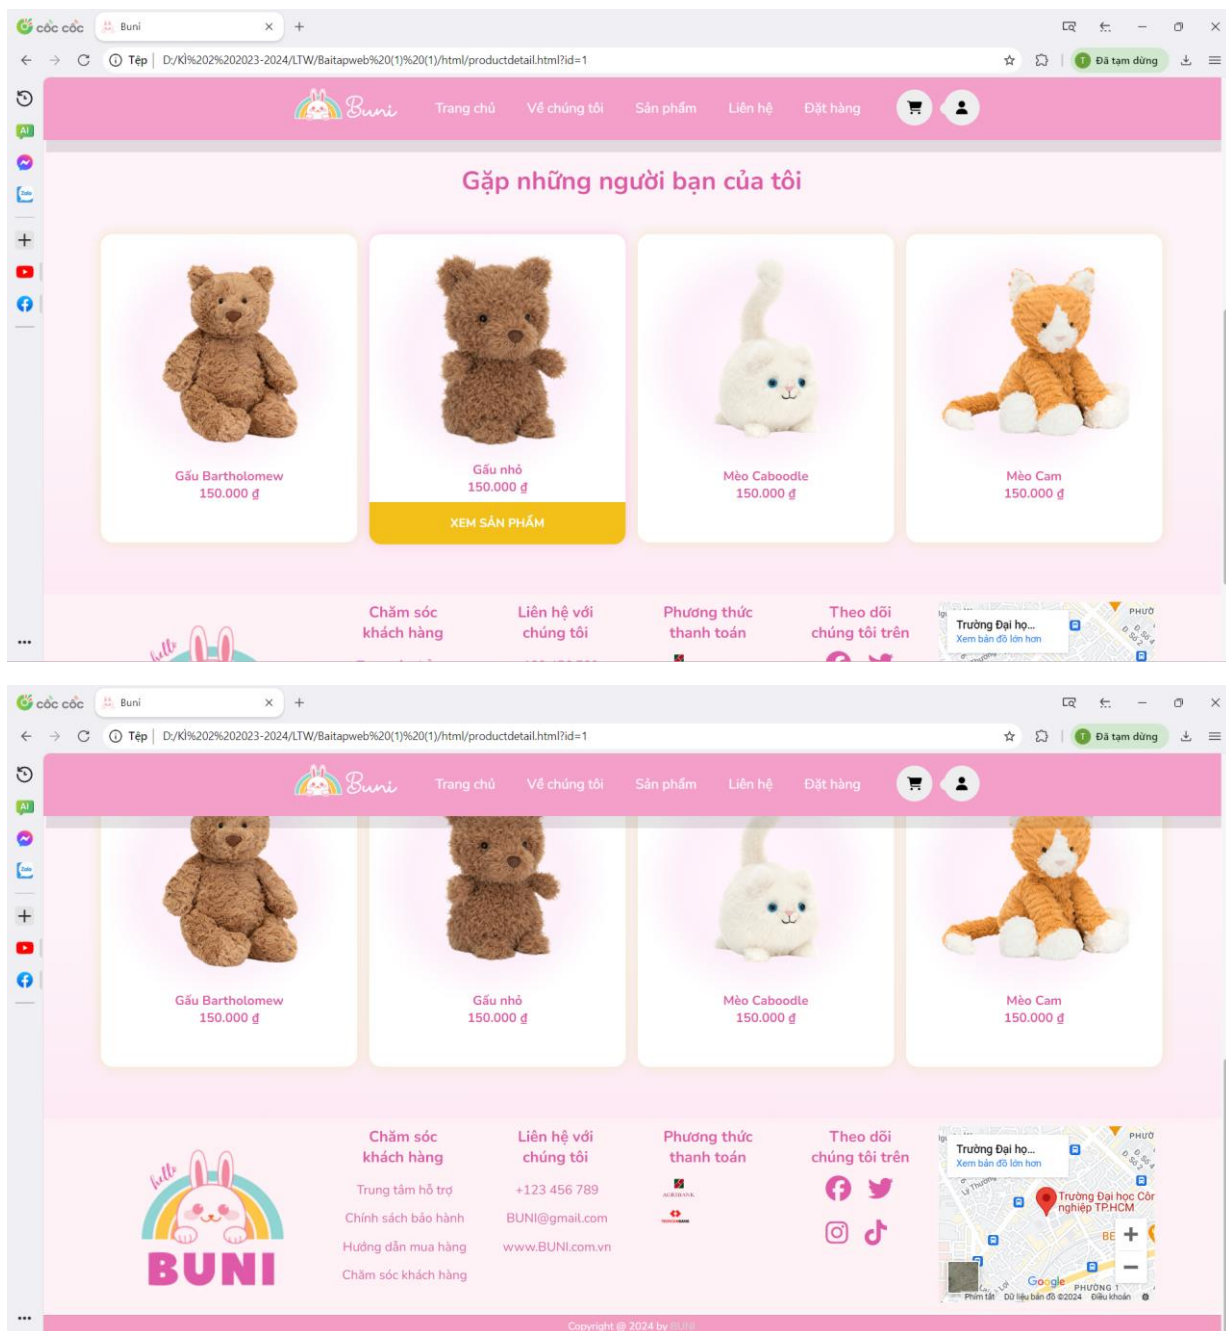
cốc cốc Buni
Tệp | D:/Kì%202%202023-2024/LTW/Baitapweb%20(1)%20(1)/html/productdetail.html?id=1
Đã tạm dừng

Buni Trang chủ Về chúng tôi Sản phẩm Liên hệ Đặt hàng

Gặp những người bạn của tôi

Gấu Bartholomew
150.000 đ

Gấu nhỏ
150.000 đ
XEM SẢN PHẨM

Mèo Caboodle
150.000 đ

Mèo Cam
150.000 đ

Chăm sóc khách hàng
Liên hệ với chúng tôi
Phương thức thanh toán
Theo dõi chúng tôi trên
Trường Đại họ...
Xem bản đồ lớn hơn

cốc cốc Buni
Tệp | D:/Kì%202%202023-2024/LTW/Baitapweb%20(1)%20(1)/html/productdetail.html?id=1
Đã tạm dừng

Buni Trang chủ Về chúng tôi Sản phẩm Liên hệ Đặt hàng

Gấu Bartholomew
150.000 đ

Gấu nhỏ
150.000 đ

Mèo Caboodle
150.000 đ

Mèo Cam
150.000 đ

hello
BUNI

Chăm sóc khách hàng
Trung tâm hỗ trợ
Chính sách bảo hành
Hướng dẫn mua hàng
Chăm sóc khách hàng

Liên hệ với chúng tôi
+123 456 789
BUNI@gmail.com
www.BUNI.com.vn

Phương thức thanh toán
AGRIBANK
TECHCOMBANK

Theo dõi chúng tôi trên

Trường Đại họ...
Xem bản đồ lớn hơn
Trường Đại học Côn nghiệp TP.HCM
PHƯỜNG 1
Google
Phím tắt Dữ liệu bản đồ ©2024 Điều khoản

Copyright @ 2024 by BUNI